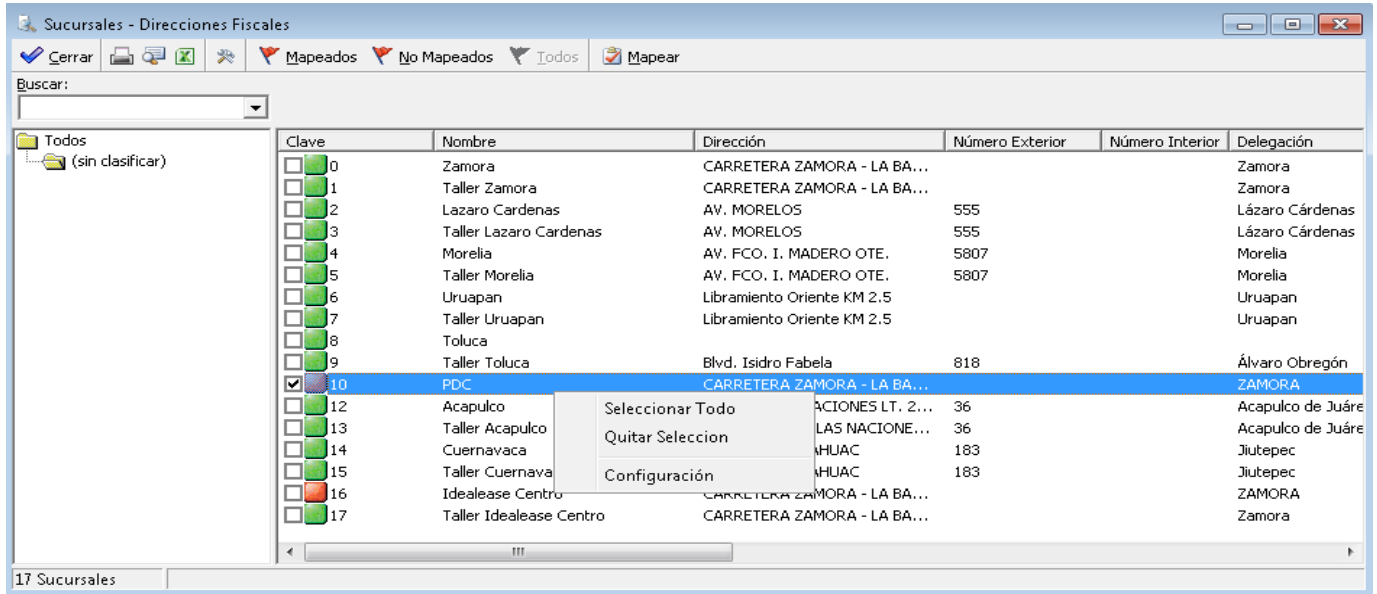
Sucursales - Direcciones Fiscales

Cerrar | Mapeados | No Mapeados | Todos | Mapear

Buscar:

Todos
(sin clasificar)

| Clave | Nombre | Dirección | Número Exterior | Número Interior | Delegación |
|---|---|---|---|---|---|
| 0 | Zamora | CARRETERA ZAMORA - LA BA... | | | Zamora |
| 1 | Taller Zamora | CARRETERA ZAMORA - LA BA... | | | Zamora |
| 2 | Lazaro Cardenas | AV. MORELOS | 555 | | Lázaro Cárdenas |
| 3 | Taller Lazaro Cardenas | AV. MORELOS | 555 | | Lázaro Cárdenas |
| 4 | Morelia | AV. FCO. I. MADERO OTE. | 5807 | | Morelia |
| 5 | Taller Morelia | AV. FCO. I. MADERO OTE. | 5807 | | Morelia |
| 6 | Uruapan | Libramiento Oriente KM 2.5 | | | Uruapan |
| 7 | Taller Uruapan | Libramiento Oriente KM 2.5 | | | Uruapan |
| 8 | Toluca | | | | |
| 9 | Taller Toluca | Blvd. Isidro Fabela | 818 | | Álvaro Obregón |
| 10 | PDC | CARRETERA ZAMORA - LA BA... | | | ZAMORA |
| 12 | Acapulco | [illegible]ACIONES LT. 2... | 36 | | Acapulco de Juáre |
| 13 | Taller Acapulco | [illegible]LAS NACIONE... | 36 | | Acapulco de Juáre |
| 14 | Cuernavaca | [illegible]AHUAC | 183 | | Jiutepec |
| 15 | Taller Cuernava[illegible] | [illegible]AHUAC | 183 | | Jiutepec |
| 16 | Idealease Centro | CARRETERA ZAMORA - LA BA... | | | ZAMORA |
| 17 | Taller Idealease Centro | CARRETERA ZAMORA - LA BA... | | | Zamora |

Seleccionar Todo
Quitar Seleccion
Configuración

17 Sucursales